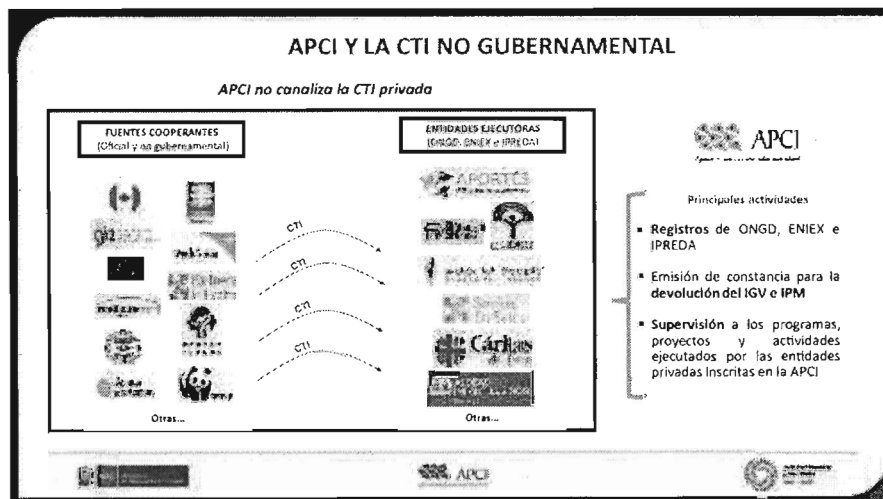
APCI Y LA CTI NO GUBERNAMENTAL

APCI no canaliza la CTI privada

FUENTES COOPERANTES
(Oficial y no gubernamental)

ENTIDADES EJECUTORAS
(ONGD, ENIEX e IPREDA)

CTI

CTI

CTI

CTI

Otras...

Otras...

APCI

Principales actividades

- Registros de ONGD, ENIEX e IPREDA
- Emisión de constancia para la devolución del IGV e IPM
- Supervisión a los programas, proyectos y actividades ejecutados por las entidades privadas inscritas en la APCI

APCI